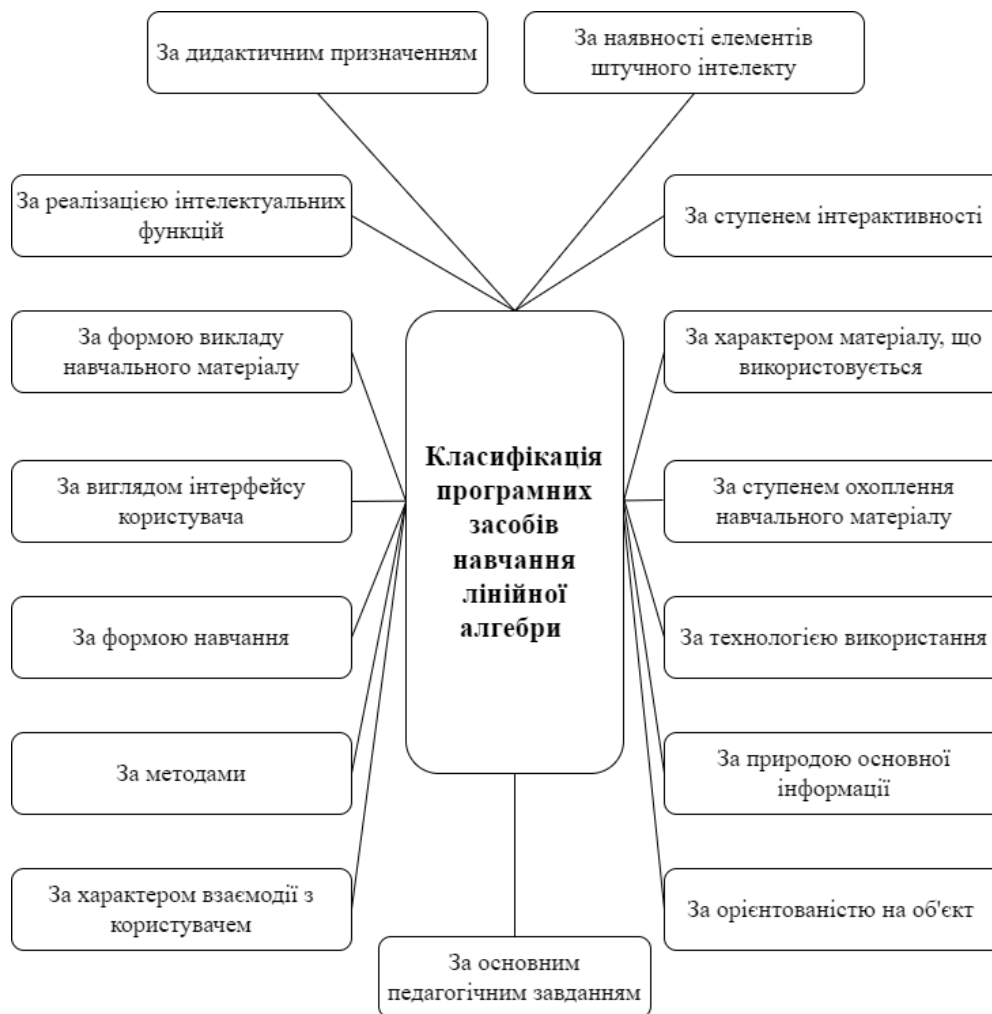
За дидактичним призначенням

За наявності елементів штучного інтелекту

За реалізацією інтелектуальних функцій

За ступенем інтерактивності

Класифікація програмних засобів навчання лінійної алгебри

За формою викладу навчального матеріалу

За характером матеріалу, що використовується

За виглядом інтерфейсу користувача

За ступенем охоплення навчального матеріалу

За формою навчання

За технологією використання

За методами

За природою основної інформації

За характером взаємодії з користувачем

За орієнтованістю на об'єкт

За основним педагогічним завданням